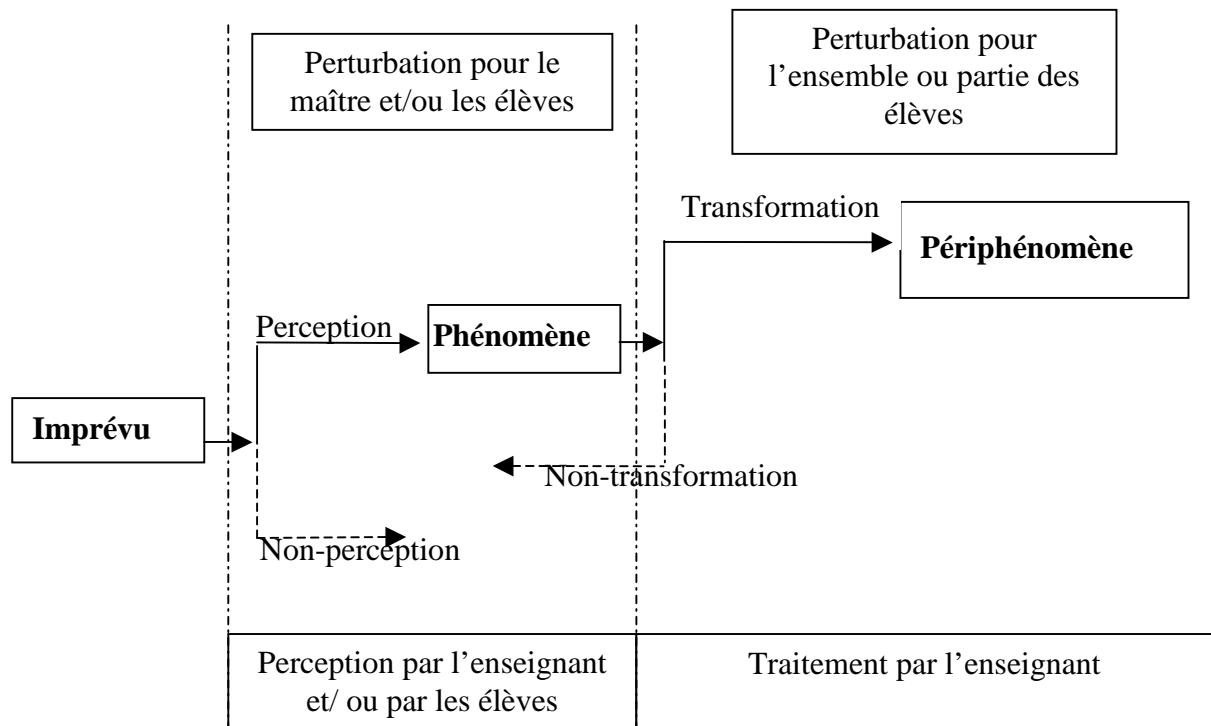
Perturbation pour le maître et/ou les élèves

Perturbation pour l'ensemble ou partie des élèves

Transformation

Périphénomène

Perception

Phénomène

Imprévu

Non-transformation

Non-perception

Perception par l'enseignant et/ ou par les élèves

Traitement par l'enseignant